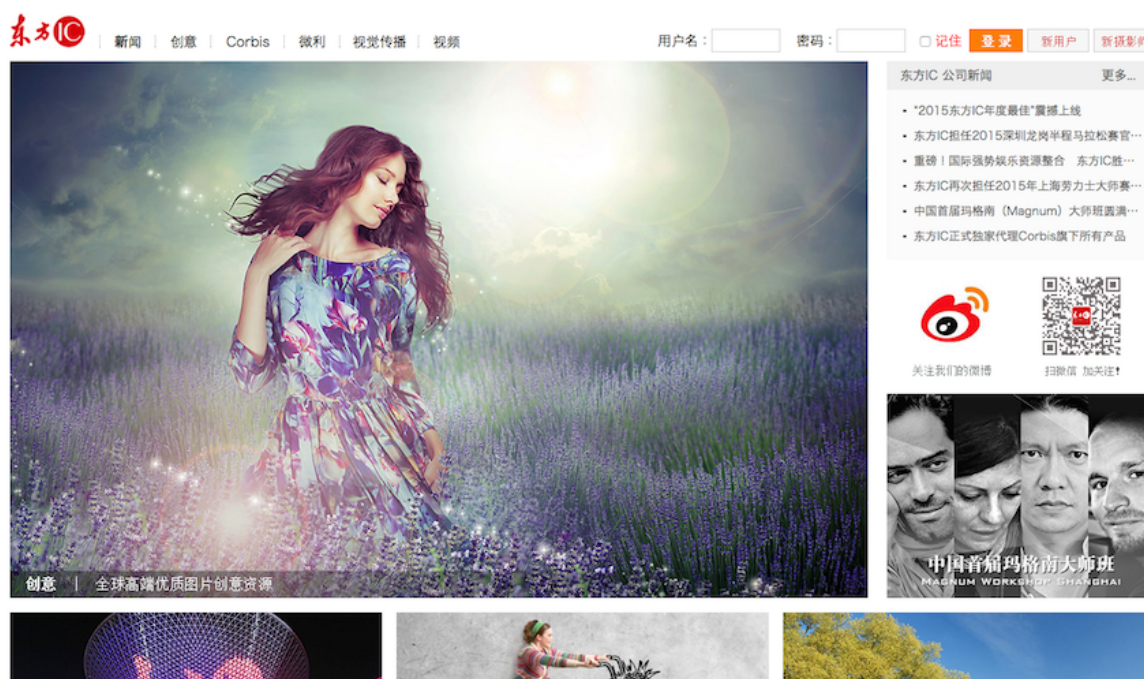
东方IC | 新闻 | 创意 | Corbis | 微利 | 视觉传播 | 视频

用户名：

密码：

记住 登录 新用户 新摄影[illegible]

创意 | 全球高端优质图片创意资源

东方IC 公司新闻 更多...

• "2015东方IC年度最佳"震撼上线
• 东方IC担任2015深圳龙岗半程马拉松赛官…
• 重磅！国际强势娱乐资源整合 东方IC胜…
• 东方IC再次担任2015年上海劳力士大师赛…
• 中国首届玛格南（Magnum）大师班圆满…
• 东方IC正式独家代理Corbis旗下所有产品

关注我们的微博

扫微信 加关注！

中国首届玛格南大师班
MAGNUM WORKSHOP SHANGHAI